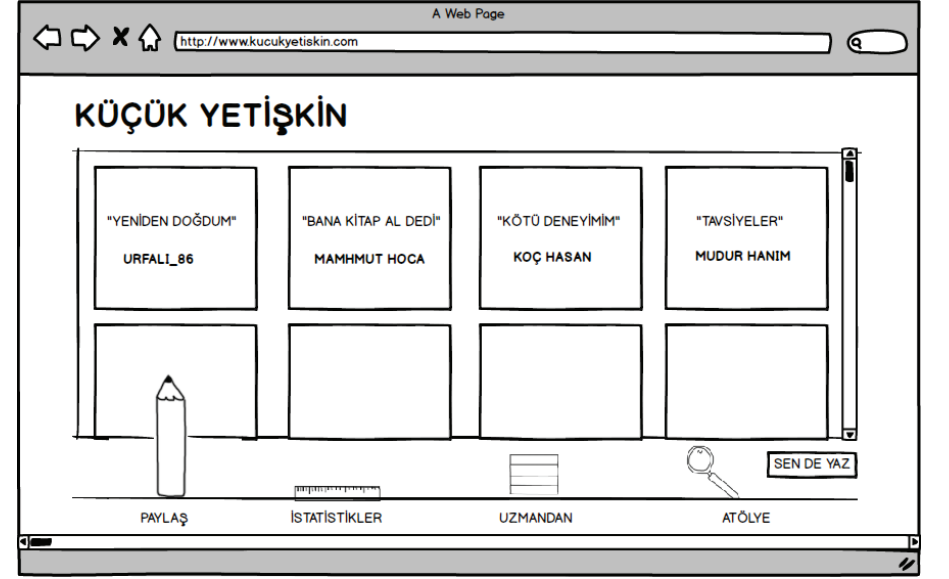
A Web Page

http://www.kucukyetiskin.com

KÜÇÜK YETİŞKİN

"YENİDEN DOĞDUM"
URFALI_86

"BANA KİTAP AL DEDİ"
MAMHMUT HOCA

"KÖTÜ DENEYİMİM"
KOÇ HASAN

"TAVSİYELER"
MUDUR HANIM

SEN DE YAZ

PAYLAŞ

İSTATİSTİKLER

UZMANDAN

ATÖLYE